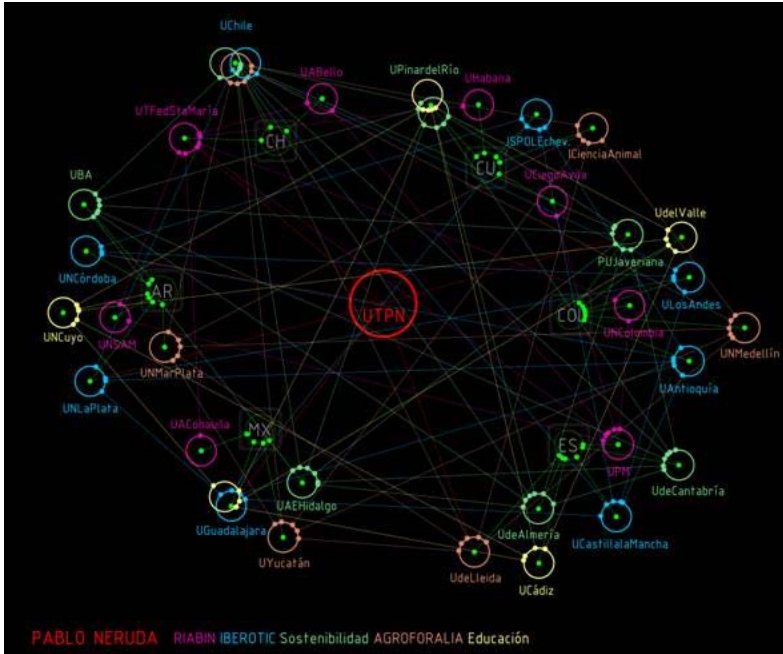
UChile
UABello
UPinardelRío
UHabana
UTFedStaMaría
CH
ISPOLEchev.
ICienciaAnimal
CU
UCiegoAvila
UBA
UdelValle
PUJaveriana
UNCórdoba
ULosAndes
AR
UTPN
CO
UNCuyo
UNSAM
UNColombia
UNMedellín
UNMarPlata
UAntioquía
UNLaPlata
UACohauila
MX
ES
UPM
UdeCantabría
UAEHidalgo
UGuadalajara
UdeAlmería
UCastillaLaMancha
UYucatán
UdeLleida
UCádiz

PABLO NERUDA RIABIN IBEROTIC Sostenibilidad AGROFORALIA Educación